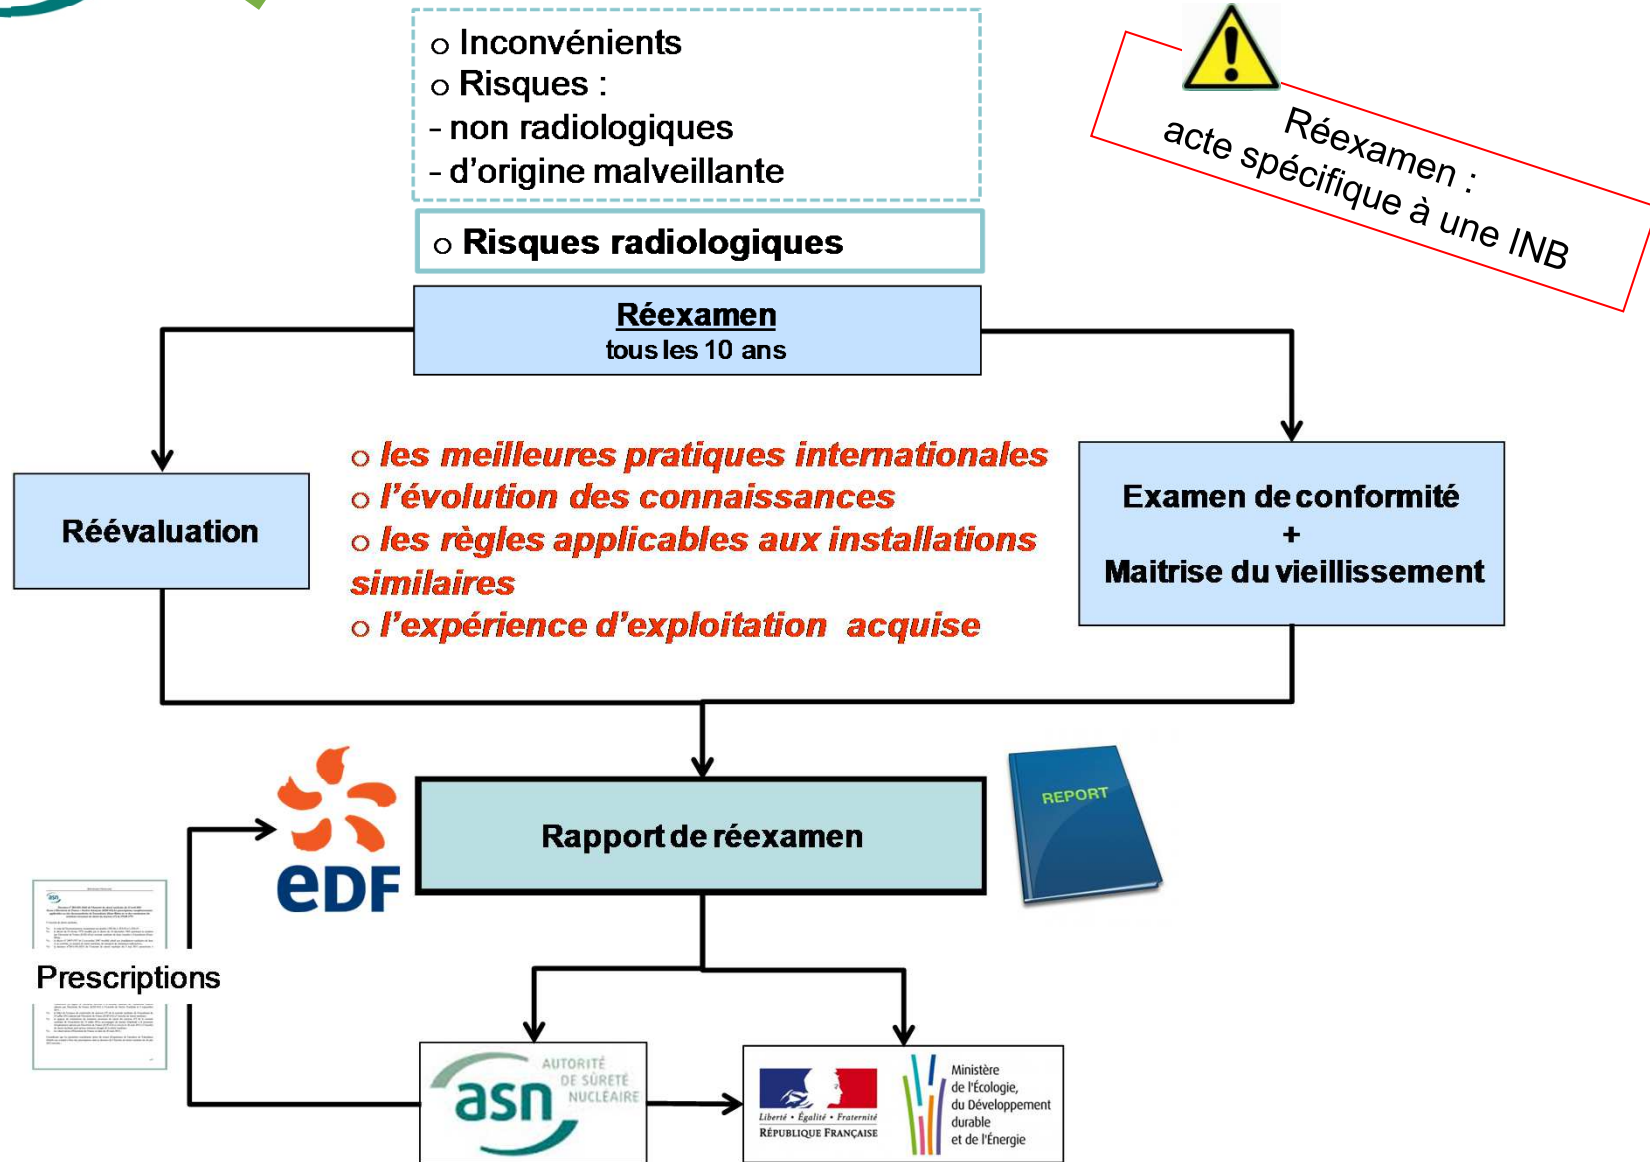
o Inconvénients
o Risques :
- non radiologiques
- d'origine malveillante

o Risques radiologiques

Réexamen :
acte spécifique à une INB

Réexamen
tous les 10 ans

Réévaluation

o les meilleures pratiques internationales
o l'évolution des connaissances
o les règles applicables aux installations similaires
o l'expérience d'exploitation acquise

Examen de conformité
+
Maitrise du vieillissement

eDF

Rapport de réexamen

REPORT

Prescriptions

asn AUTORITÉ DE SÛRETÉ NUCLÉAIRE

Liberté • Égalité • Fraternité
RÉPUBLIQUE FRANÇAISE

Ministère de l'Écologie, du Développement durable et de l'Énergie